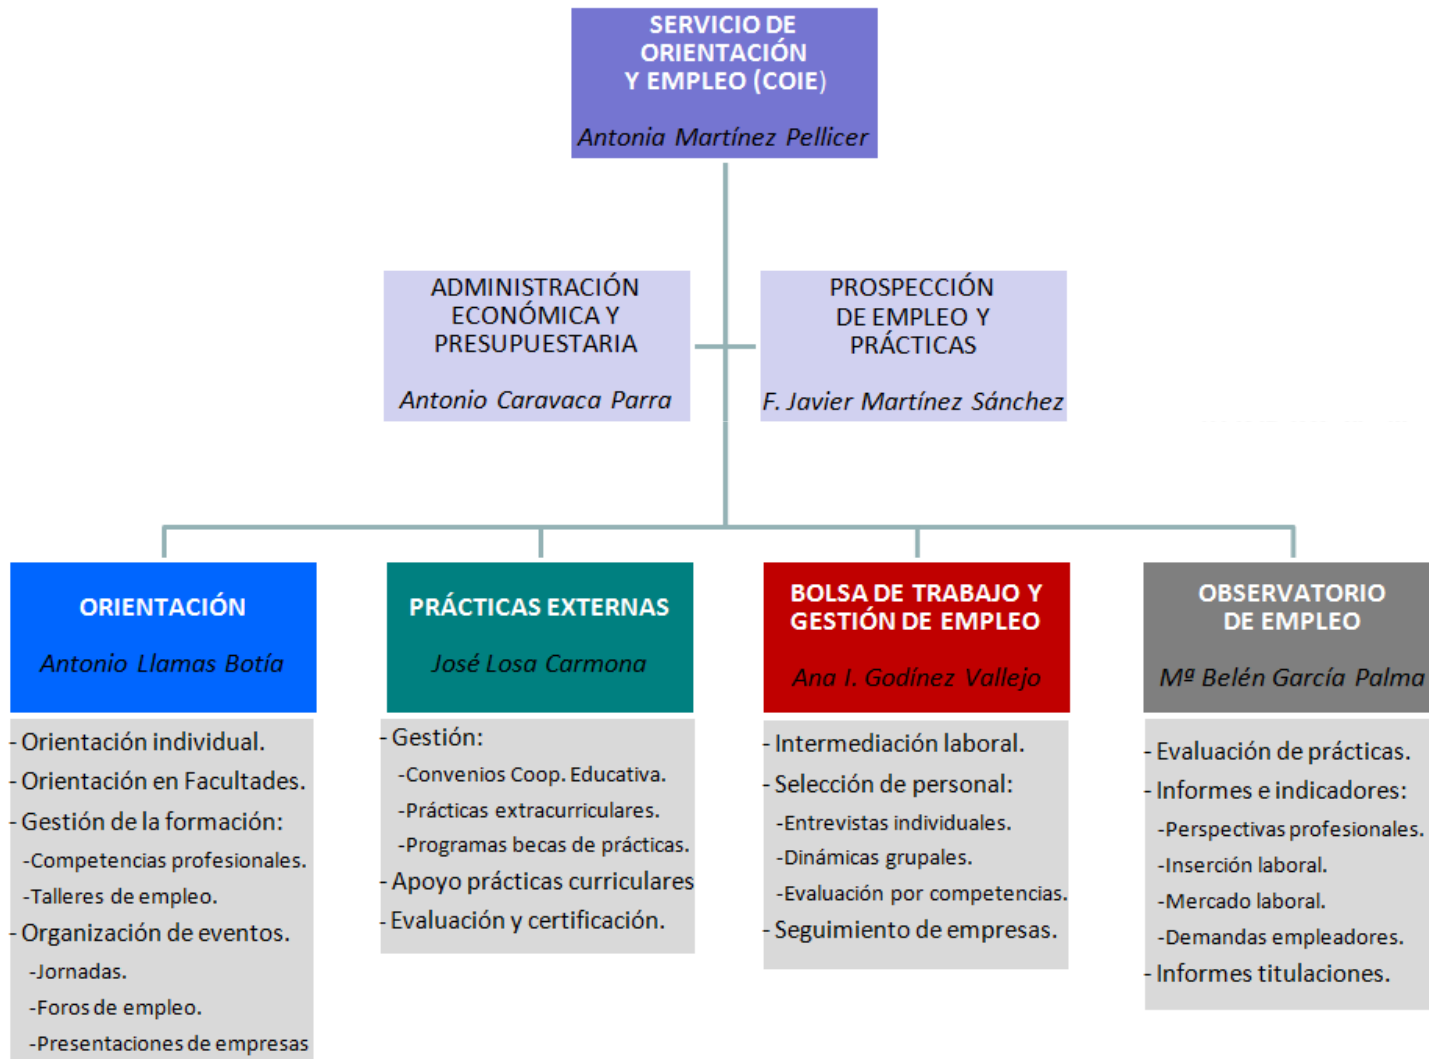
SERVICIO DE ORIENTACIÓN Y EMPLEO (COIE)

Antonia Martínez Pellicer

ADMINISTRACIÓN ECONÓMICA Y PRESUPUESTARIA

Antonio Caravaca Parra

PROSPECCIÓN DE EMPLEO Y PRÁCTICAS

F. Javier Martínez Sánchez

ORIENTACIÓN

Antonio Llamas Botía

- Orientación individual.
- Orientación en Facultades.
- Gestión de la formación:
-Competencias profesionales.
-Talleres de empleo.
- Organización de eventos.
-Jornadas.
-Foros de empleo.
-Presentaciones de empresas

PRÁCTICAS EXTERNAS

José Losa Carmona

- Gestión:
-Convenios Coop. Educativa.
-Prácticas extracurriculares.
-Programas becas de prácticas.
- Apoyo prácticas curriculares
- Evaluación y certificación.

BOLSA DE TRABAJO Y GESTIÓN DE EMPLEO

Ana I. Godínez Vallejo

- Intermediación laboral.
- Selección de personal:
-Entrevistas individuales.
-Dinámicas grupales.
-Evaluación por competencias.
- Seguimiento de empresas.

OBSERVATORIO DE EMPLEO

Mª Belén García Palma

- Evaluación de prácticas.
- Informes e indicadores:
-Perspectivas profesionales.
-Inserción laboral.
-Mercado laboral.
-Demandas empleadores.
- Informes titulaciones.